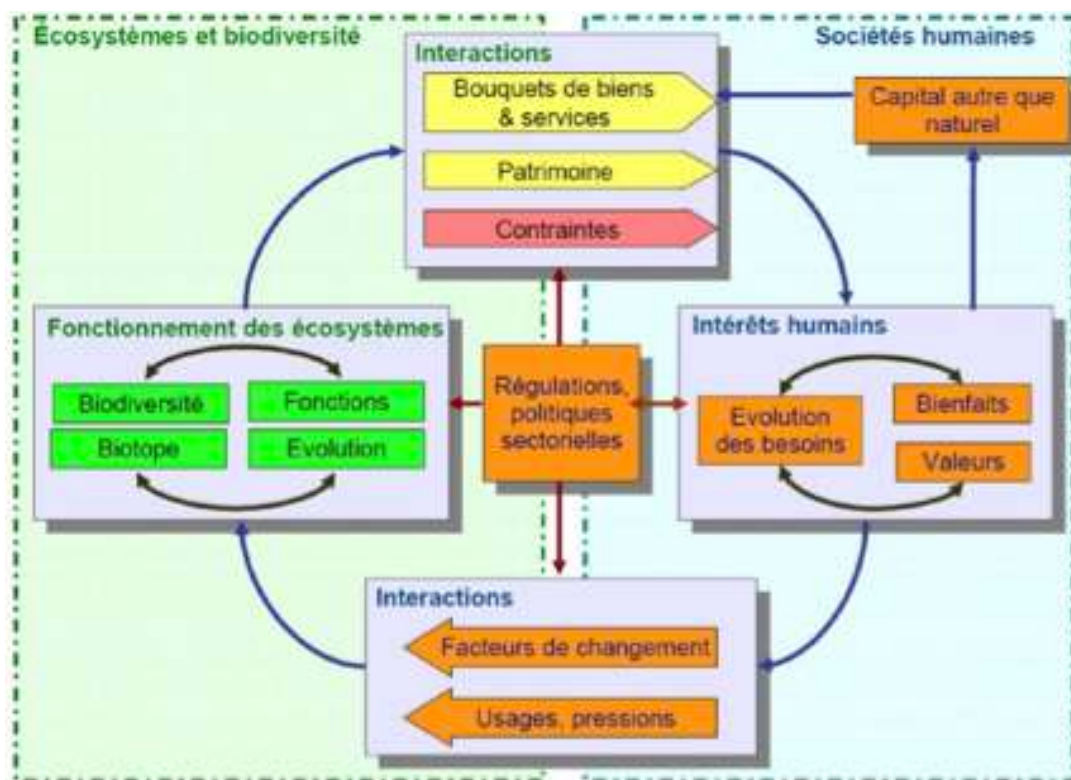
Écosystèmes et biodiversité

Interactions

Bouquets de biens & services

Patrimoine

Contraintes

Sociétés humaines

Capital autre que naturel

Fonctionnement des écosystèmes

Biodiversité

Fonctions

Biotope

Evolution

Régulations, politiques sectorielles

Intérêts humains

Evolution des besoins

Bienfaits

Valeurs

Interactions

Facteurs de changement

Usages, pressions